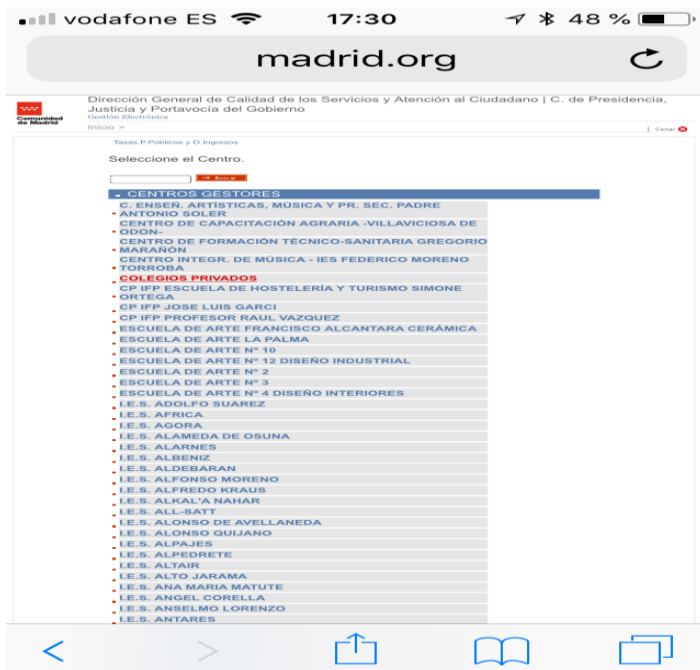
vodafone ES 17:30 48 %

madrid.org

Comunidad de Madrid

Dirección General de Calidad de los Servicios y Atención al Ciudadano | C. de Presidencia, Justicia y Portavocía del Gobierno
Gestión Electrónica

Inicio >

Cerrar

Tasas,P.Públicos y O.Ingresos

Seleccione el Centro.

Buscar

CENTROS GESTORES

C. ENSEÑ. ARTÍSTICAS, MÚSICA Y PR. SEC. PADRE ANTONIO SOLER
CENTRO DE CAPACITACIÓN AGRARIA -VILLAVICIOSA DE ODON-
CENTRO DE FORMACIÓN TÉCNICO-SANITARIA GREGORIO MARAÑÓN
CENTRO INTEGR. DE MÚSICA - IES FEDERICO MORENO TORROBA
COLEGIOS PRIVADOS
CP IFP ESCUELA DE HOSTELERÍA Y TURISMO SIMONE ORTEGA
CP IFP JOSE LUIS GARCI
CP IFP PROFESOR RAUL VAZQUEZ
ESCUELA DE ARTE FRANCISCO ALCANTARA CERÁMICA
ESCUELA DE ARTE LA PALMA
ESCUELA DE ARTE Nº 10
ESCUELA DE ARTE Nº 12 DISEÑO INDUSTRIAL
ESCUELA DE ARTE Nº 2
ESCUELA DE ARTE Nº 3
ESCUELA DE ARTE Nº 4 DISEÑO INTERIORES
I.E.S. ADOLFO SUAREZ
I.E.S. AFRICA
I.E.S. AGORA
I.E.S. ALAMEDA DE OSUNA
I.E.S. ALARNES
I.E.S. ALBENIZ
I.E.S. ALDEBARAN
I.E.S. ALFONSO MORENO
I.E.S. ALFREDO KRAUS
I.E.S. ALKAL'A NAHAR
I.E.S. ALL-SATT
I.E.S. ALONSO DE AVELLANEDA
I.E.S. ALONSO QUIJANO
I.E.S. ALPAJES
I.E.S. ALPEDRETE
I.E.S. ALTAIR
I.E.S. ALTO JARAMA
I.E.S. ANA MARIA MATUTE
I.E.S. ANGEL CORELLA
I.E.S. ANSELMO LORENZO
I.E.S. ANTARES